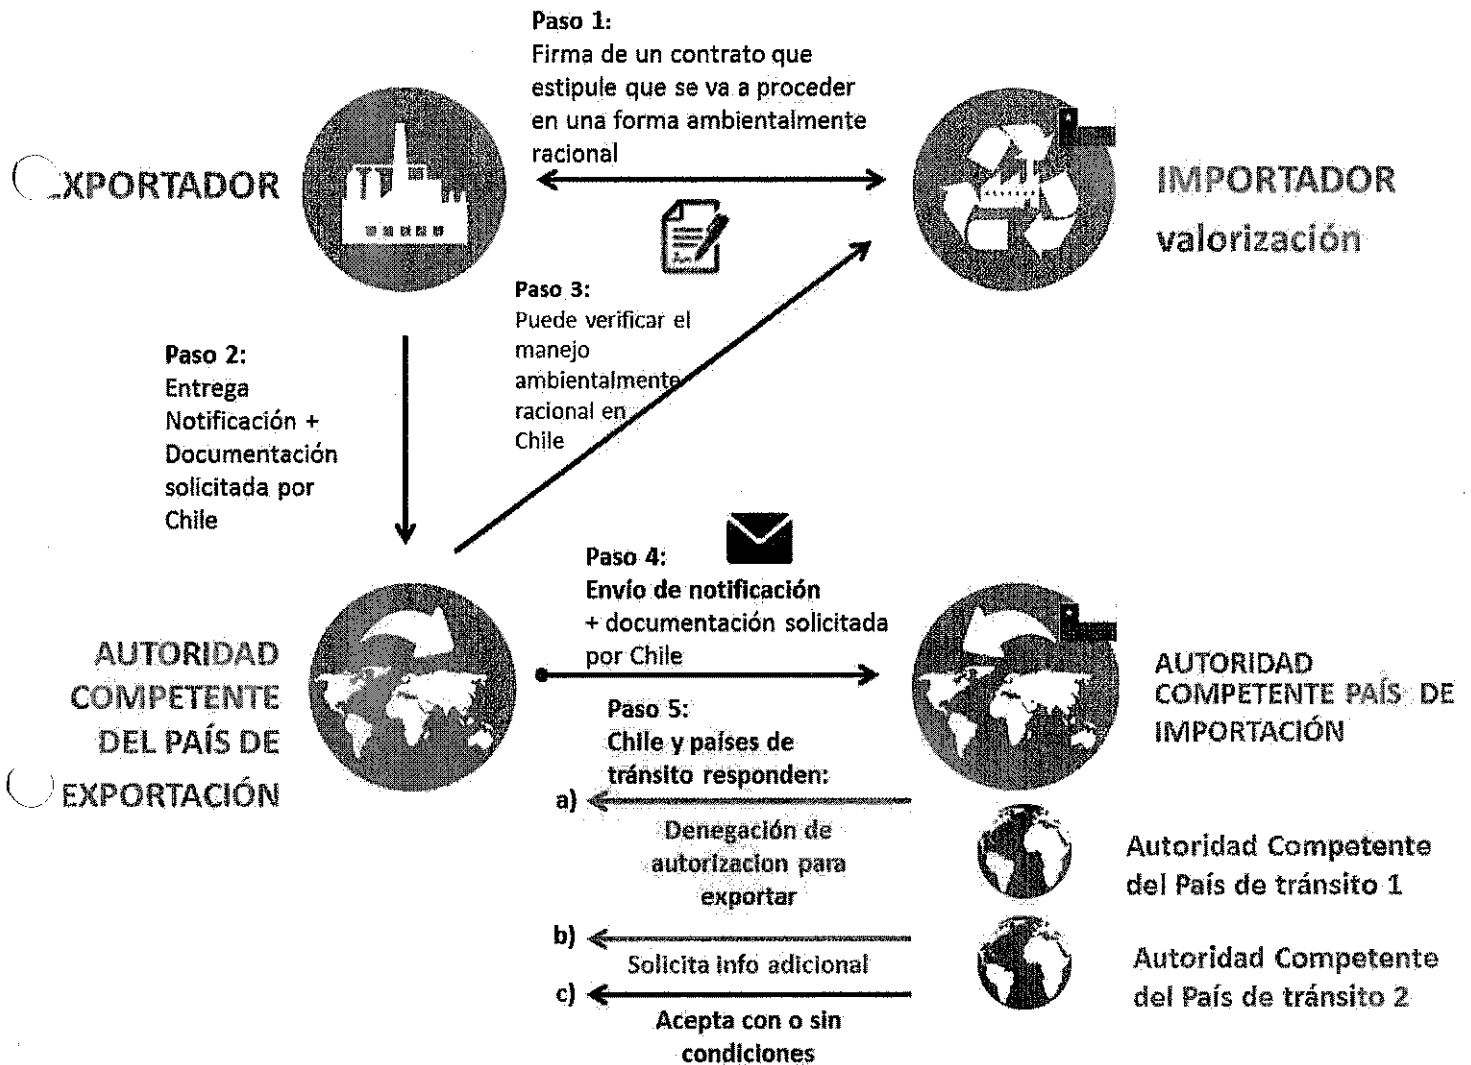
Paso 1:
Firma de un contrato que estipule que se va a proceder en una forma ambientalmente racional

EXPORTADOR

IMPORTADOR
valorización

Paso 3:
Puede verificar el manejo ambientalmente racional en Chile

Paso 2:
Entrega Notificación + Documentación solicitada por Chile

Paso 4:
Envío de notificación + documentación solicitada por Chile

AUTORIDAD COMPETENTE DEL PAÍS DE EXPORTACIÓN

AUTORIDAD COMPETENTE PAÍS DE IMPORTACIÓN

Paso 5:
Chile y países de tránsito responden:

a) Denegación de autorizacion para exportar

Autoridad Competente del País de tránsito 1

b) Solicita info adicional

c) Acepta con o sin condiciones

Autoridad Competente del País de tránsito 2